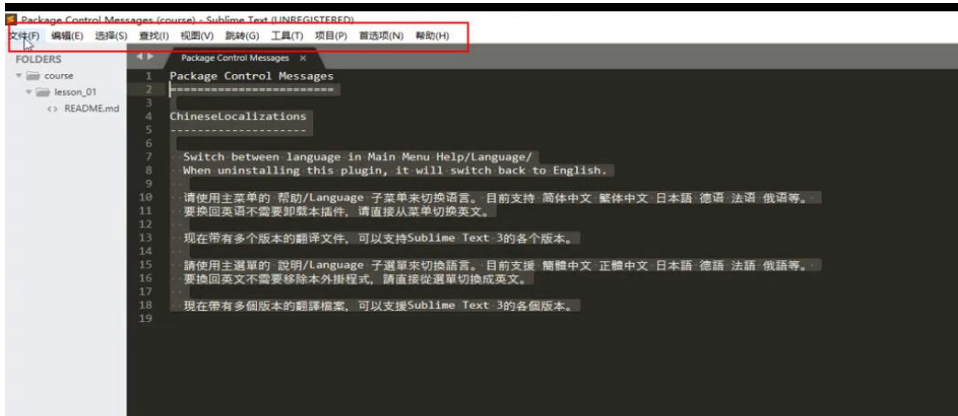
Package Control Messages (course) - Sublime Text (UNREGISTERED)

文件(F) 编辑(E) 选择(S) 查找(I) 视图(V) 跳转(G) 工具(T) 项目(P) 首选项(N) 帮助(H)

FOLDERS
course
lesson_01
README.md

Package Control Messages ×

1 Package Control Messages
2 ========================
3
4 ChineseLocalizations
5 --------------------
6
7 Switch between language in Main Menu Help/Language/
8 When uninstalling this plugin, it will switch back to English.
9
10 请使用主菜单的 帮助/Language 子菜单来切换语言。目前支持 简体中文 繁体中文 日本語 德语 法语 俄语等。
11 要换回英语不需要卸载本插件，请直接从菜单切换英文。
12
13 现在带有多个版本的翻译文件，可以支持Sublime Text 3的各个版本。
14
15 請使用主選單的 說明/Language 子選單來切換語言。目前支援 簡體中文 正體中文 日本語 德語 法語 俄語等。
16 要換回英文不需要移除本外掛程式，請直接從選單切換成英文。
17
18 現在帶有多個版本的翻譯檔案，可以支援Sublime Text 3的各個版本。
19